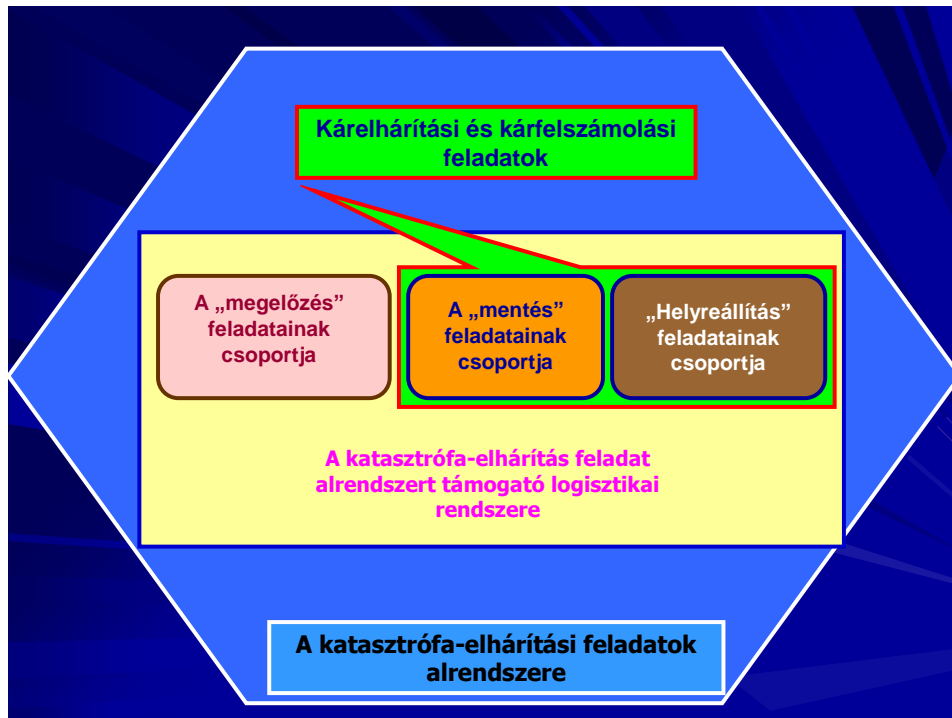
Kárelhárítási és kárfelszámolási feladatok

A „megelőzés” feladatainak csoportja

A „mentés” feladatainak csoportja

„Helyreállítás” feladatainak csoportja

A katasztrófa-elhárítás feladat alrendszert támogató logisztikai rendszere

A katasztrófa-elhárítási feladatok alrendszere